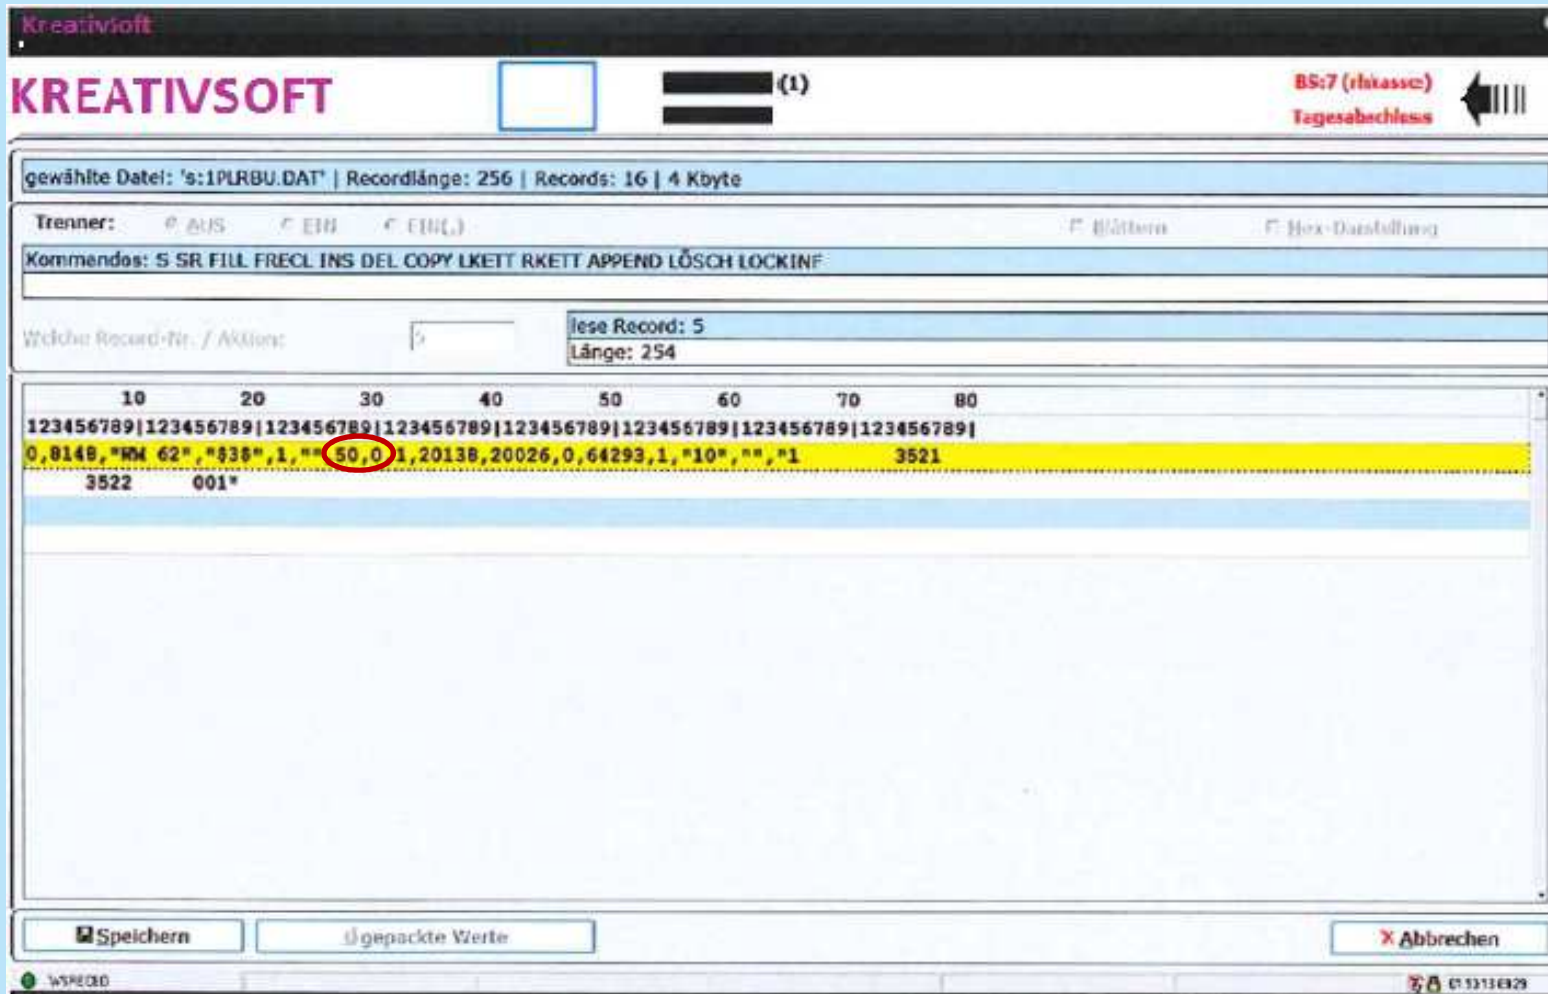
Kreativsoft

KREATIVSOFT

(1)

BS:7 (rlskasse)
Tagesabschluss

gewählte Datei: 's:1PLRBU.DAT' | Recordlänge: 256 | Records: 16 | 4 Kbyte

Trenner: AUS EIN EIN(,) Blättern Hex-Darstellung

Kommandos: S SR FILL FRECL INS DEL COPY LKETT RKETT APPEND LÖSCH LOCKINF

Welche Record-Nr. / Aktion: 5

lese Record: 5
Länge: 254

10 20 30 40 50 60 70 80
123456789|123456789|123456789|123456789|123456789|123456789|123456789|123456789|
0,8148,"NW 62","$38",1,"",50,01,20138,20026,0,64293,1,"10","","1 3521
3522 001"

Speichern
gepackte Werte
Abbrechen

WSRECED
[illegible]